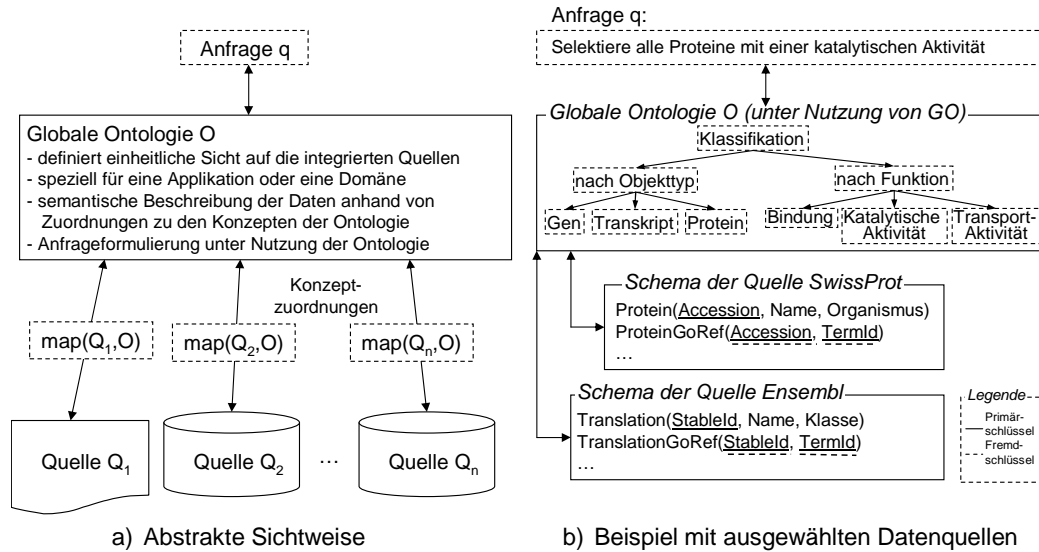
Anfrage q

Globale Ontologie O
- definiert einheitliche Sicht auf die integrierten Quellen
- speziell für eine Applikation oder eine Domäne
- semantische Beschreibung der Daten anhand von Zuordnungen zu den Konzepten der Ontologie
- Anfrageformulierung unter Nutzung der Ontologie

Konzeptzuordnungen

map($Q_1$,O)

map($Q_2$,O)

map($Q_n$,O)

Quelle $Q_1$

Quelle $Q_2$

…

Quelle $Q_n$

a) Abstrakte Sichtweise

Anfrage q:

Selektiere alle Proteine mit einer katalytischen Aktivität

Globale Ontologie O (unter Nutzung von GO)

Klassifikation

nach Objekttyp

nach Funktion

Gen

Transkript

Protein

Bindung

Katalytische Aktivität

Transport-Aktivität

Schema der Quelle SwissProt

Protein(Accession, Name, Organismus)
ProteinGoRef(Accession, TermId)
…

Schema der Quelle Ensembl

Translation(StableId, Name, Klasse)
TranslationGoRef(StableId, TermId)
…

Legende

Primärschlüssel

Fremdschlüssel

b) Beispiel mit ausgewählten Datenquellen